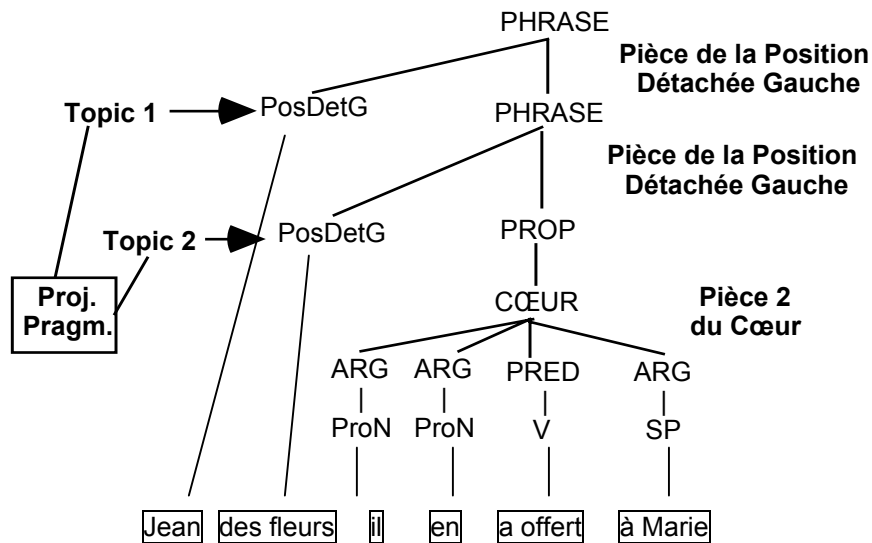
PHRASE

Pièce de la Position Détachée Gauche

Topic 1

PosDetG

PHRASE

Pièce de la Position Détachée Gauche

Topic 2

PosDetG

PROP

Proj. Pragm.

CŒUR

Pièce 2 du Cœur

ARG ARG PRED ARG

ProN ProN V SP

Jean des fleurs il en a offert à Marie